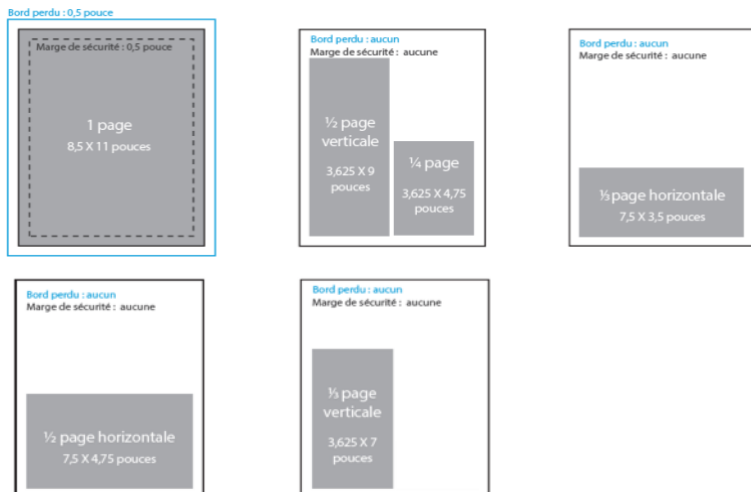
Bord perdu : 0,5 pouce

Marge de sécurité : 0,5 pouce

1 page
8,5 X 11 pouces

Bord perdu : aucun
Marge de sécurité : aucune

½ page verticale
3,625 X 9 pouces

¼ page
3,625 X 4,75 pouces

Bord perdu : aucun
Marge de sécurité : aucune

⅓ page horizontale
7,5 X 3,5 pouces

Bord perdu : aucun
Marge de sécurité : aucune

½ page horizontale
7,5 X 4,75 pouces

Bord perdu : aucun
Marge de sécurité : aucune

⅓ page verticale
3,625 X 7 pouces